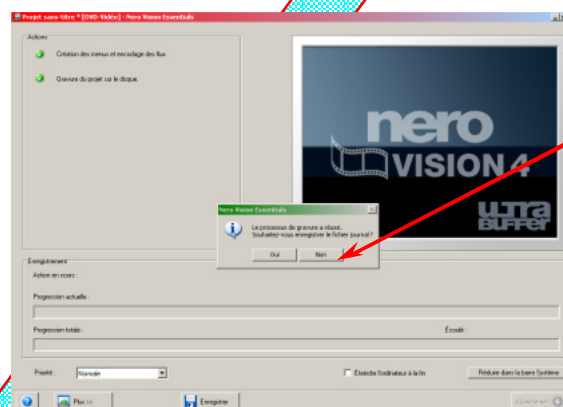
Projet sans titre * [DVD-Vidéo] - Nero Vision Essentials

Actions

Création des menus et encodage des flux.

Gravure du projet sur le disque.

nero

VISION 4

ULTRA BUFFER

Nero Vision Essentials

Le processus de gravure a réussi. Souhaitez-vous enregistrer le fichier journal ?

Oui

Non

Enregistrement

Action en cours :

Progression actuelle :

Progression totale :

Écoulé :

Priorité :

Normale

Éteindre l'ordinateur à la fin

Réduire dans la barre Système

Plus >>

Enregistrer

Abandonner